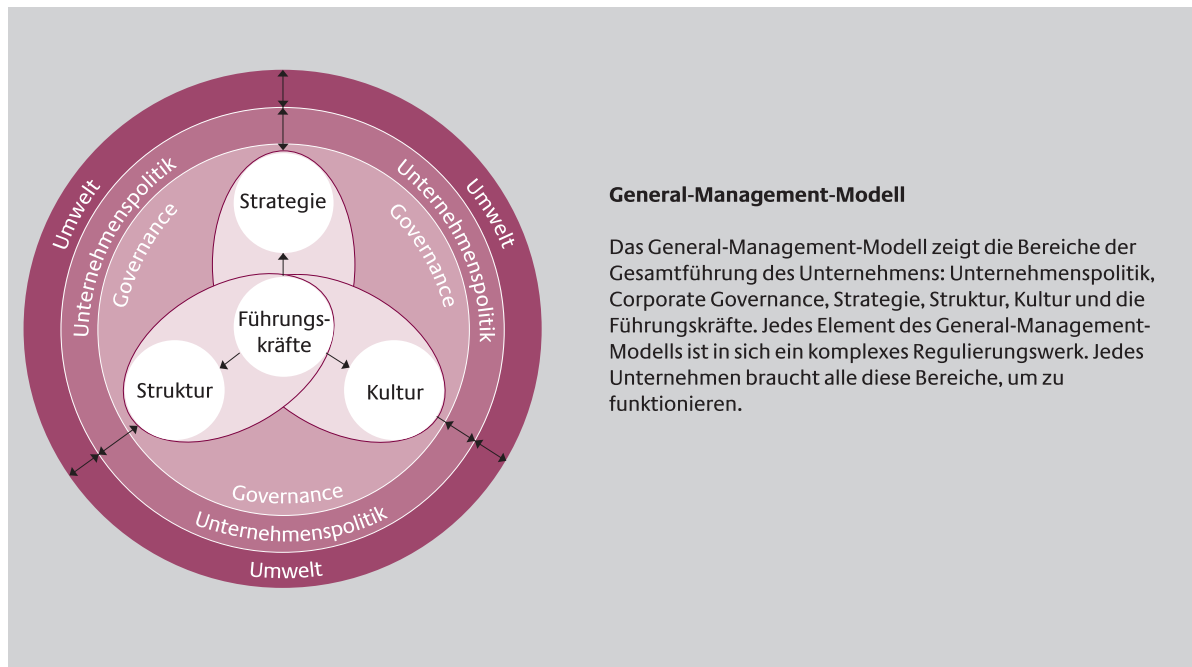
Umwelt
Unternehmenspolitik
Governance
Unternehmenspolitik
Umwelt
Governance
Strategie
Führungskräfte
Struktur
Kultur
Governance
Unternehmenspolitik
Umwelt

General-Management-Modell

Das General-Management-Modell zeigt die Bereiche der Gesamtführung des Unternehmens: Unternehmenspolitik, Corporate Governance, Strategie, Struktur, Kultur und die Führungskräfte. Jedes Element des General-Management-Modells ist in sich ein komplexes Regulierungswerk. Jedes Unternehmen braucht alle diese Bereiche, um zu funktionieren.